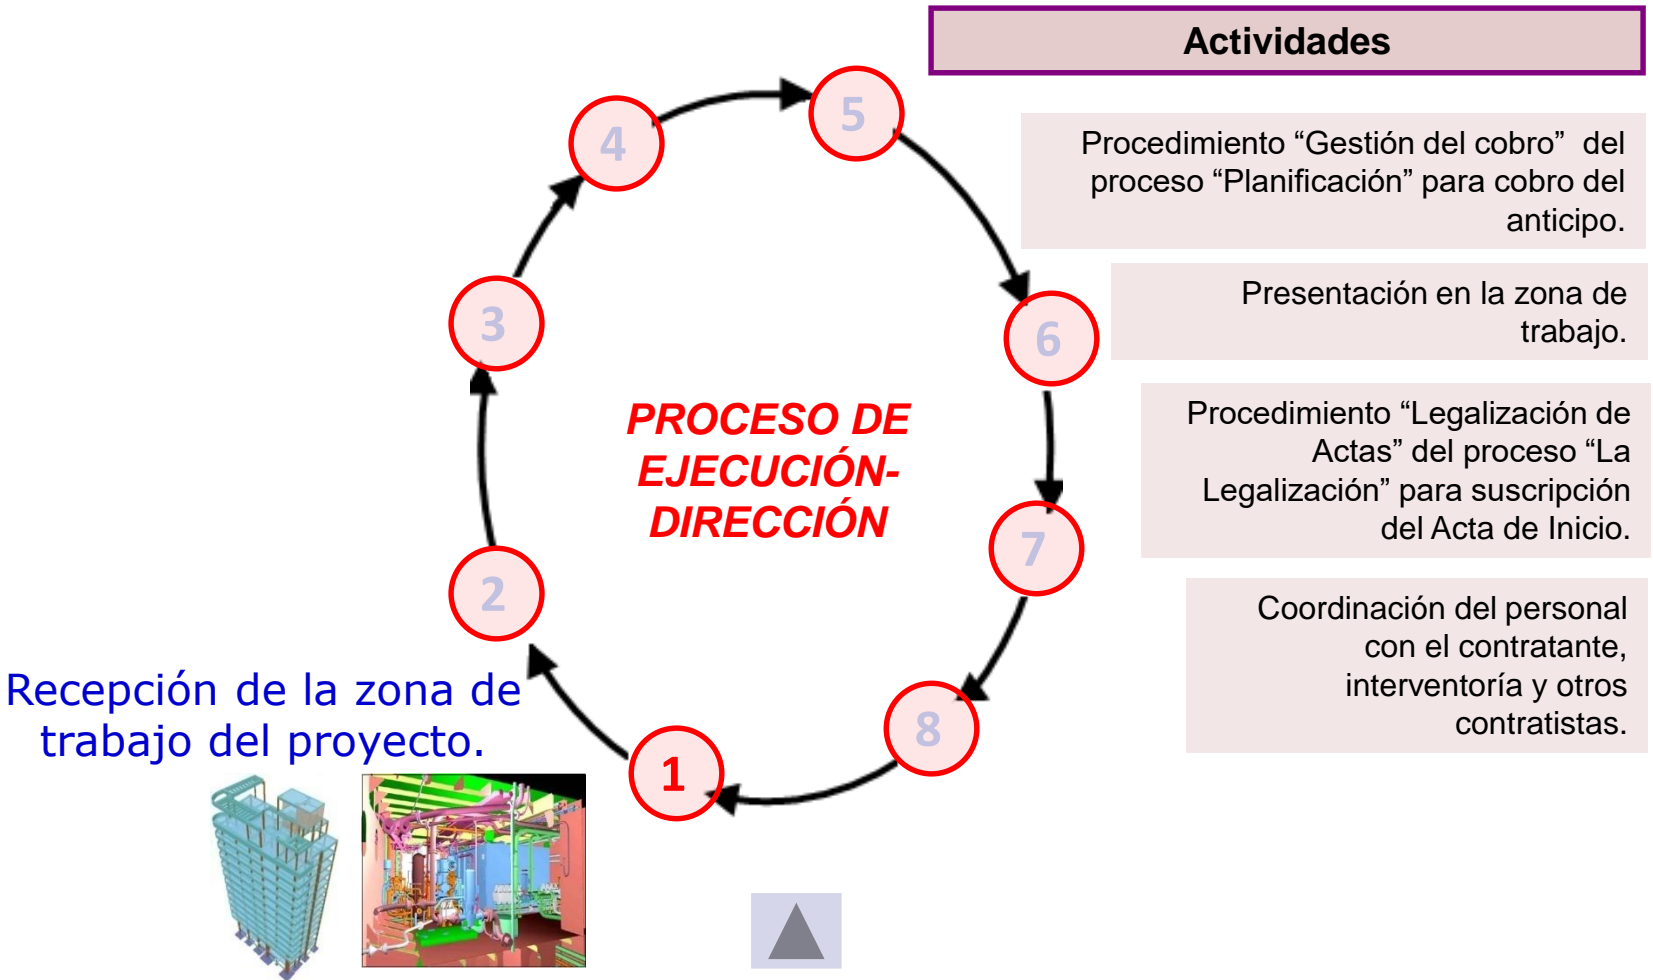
Actividades

4

5

3

6

PROCESO DE EJECUCIÓN- DIRECCIÓN

7

2

8

1

Recepción de la zona de trabajo del proyecto.

Procedimiento “Gestión del cobro” del proceso “Planificación” para cobro del anticipo.

Presentación en la zona de trabajo.

Procedimiento “Legalización de Actas” del proceso “La Legalización” para suscripción del Acta de Inicio.

Coordinación del personal con el contratante, interventoría y otros contratistas.